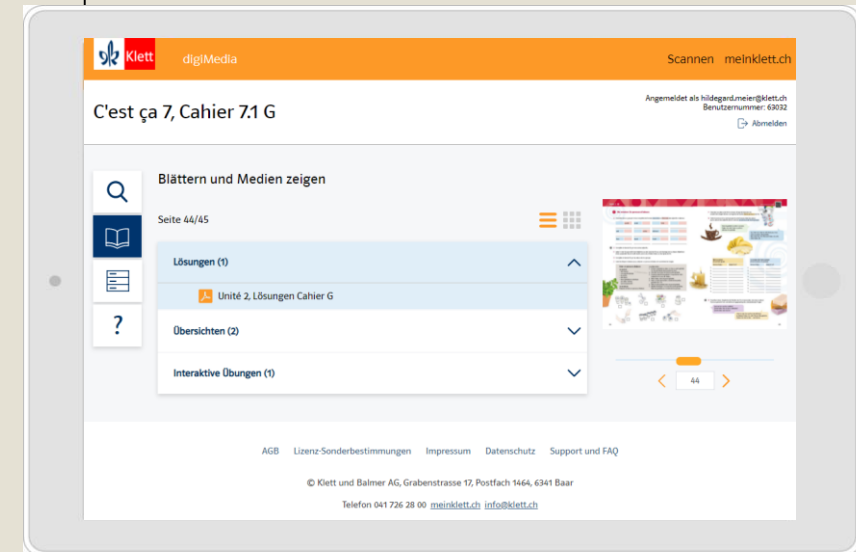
Klett digiMedia

Scannen meinklett.ch

C'est ça 7, Cahier 7.1 G

Angemeldet als hildegard.meier@klett.ch
Benutzernummer: 63032
Abmelden

Blättern und Medien zeigen

Seite 44/45

Lösungen (1)

Unité 2, Lösungen Cahier G

Übersichten (2)

Interaktive Übungen (1)

44

AGB Lizenz-Sonderbestimmungen Impressum Datenschutz Support und FAQ

© Klett und Balmer AG, Grabenstrasse 17, Postfach 1464, 6341 Baar

Telefon 041 726 28 00 meinklett.ch info@klett.ch